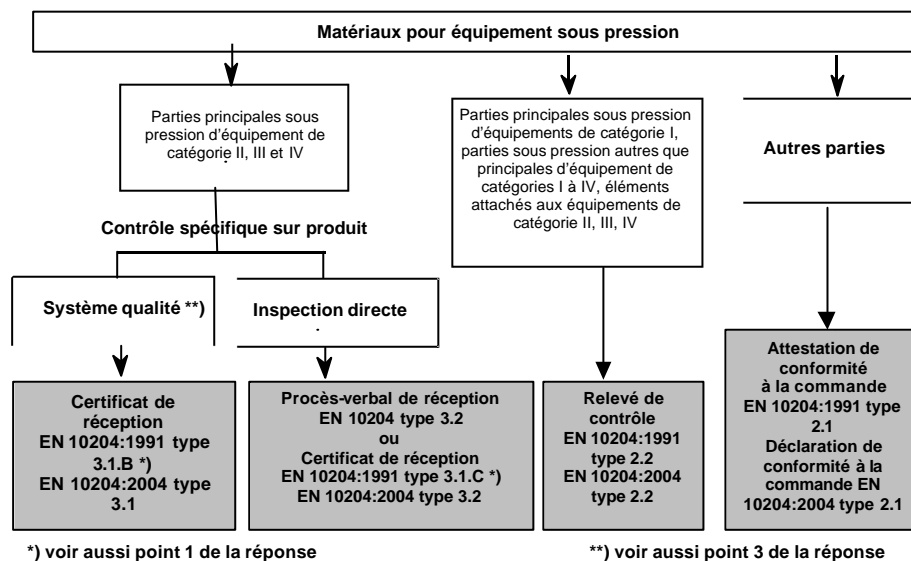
Matériaux pour équipement sous pression

Parties principales sous pression d'équipement de catégorie II, III et IV

Contrôle spécifique sur produit

Système qualité **)

Inspection directe

Certificat de réception
EN 10204:1991 type 3.1.B *)
EN 10204:2004 type 3.1

Procès-verbal de réception
EN 10204 type 3.2
ou
Certificat de réception
EN 10204:1991 type 3.1.C *)
EN 10204:2004 type 3.2

Parties principales sous pression d'équipements de catégorie I, parties sous pression autres que principales d'équipement de catégories I à IV, éléments attachés aux équipements de catégorie II, III, IV

Relevé de contrôle
EN 10204:1991 type 2.2
EN 10204:2004 type 2.2

Autres parties

Attestation de conformité à la commande
EN 10204:1991 type 2.1
Déclaration de conformité à la commande EN 10204:2004 type 2.1

*) voir aussi point 1 de la réponse

**) voir aussi point 3 de la réponse